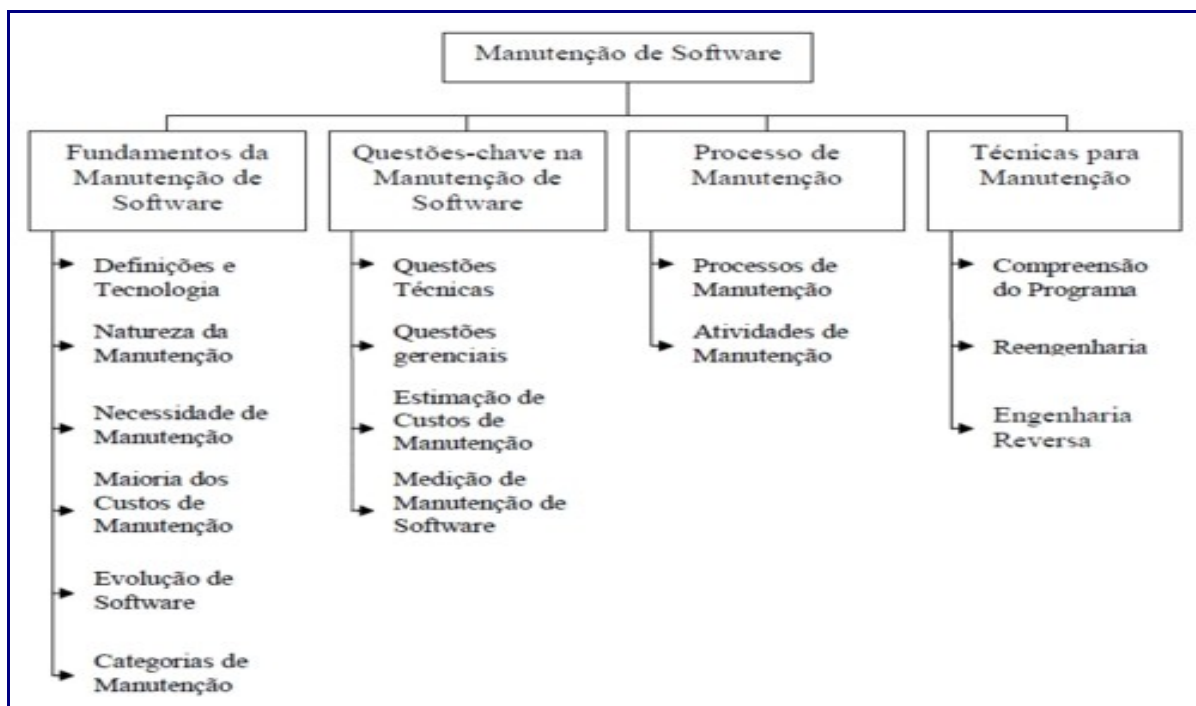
Manutenção de Software

Fundamentos da Manutenção de Software

Definições e Tecnologia

Natureza da Manutenção

Necessidade de Manutenção

Maioria dos Custos de Manutenção

Evolução de Software

Categorias de Manutenção

Questões-chave na Manutenção de Software

Questões Técnicas

Questões gerenciais

Estimação de Custos de Manutenção

Medição de Manutenção de Software

Processo de Manutenção

Processos de Manutenção

Atividades de Manutenção

Técnicas para Manutenção

Compreensão do Programa

Reengenharia

Engenharia Reversa